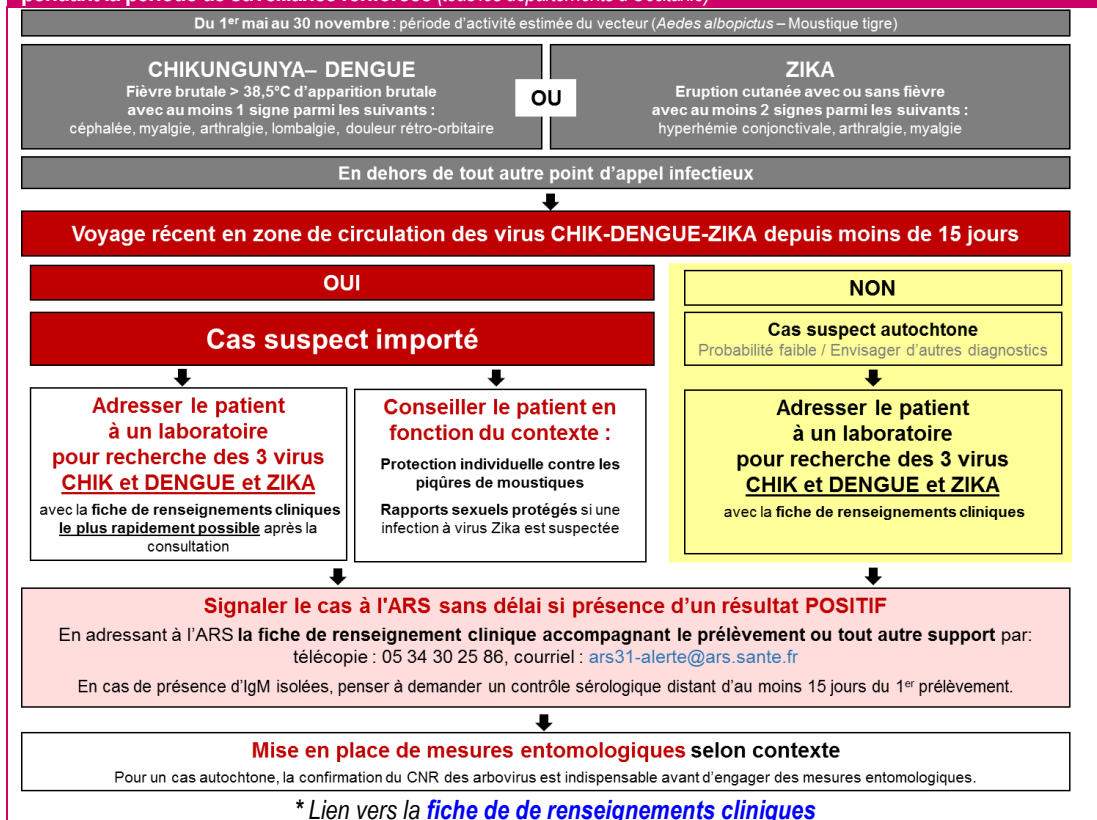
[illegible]

Du 1$^{er}$ mai au 30 novembre : période d'activité estimée du vecteur (Aedes albopictus – Moustique tigre)

CHIKUNGUNYA– DENGUE
Fièvre brutale > 38,5°C d'apparition brutale avec au moins 1 signe parmi les suivants :
céphalée, myalgie, arthralgie, lombalgie, douleur rétro-orbitaire

OU

ZIKA
Eruption cutanée avec ou sans fièvre avec au moins 2 signes parmi les suivants :
hyperhémie conjonctivale, arthralgie, myalgie

En dehors de tout autre point d'appel infectieux

Voyage récent en zone de circulation des virus CHIK-DENGUE-ZIKA depuis moins de 15 jours

OUI

Cas suspect importé

Adresser le patient à un laboratoire pour recherche des 3 virus CHIK et DENGUE et ZIKA
avec la fiche de renseignements cliniques le plus rapidement possible après la consultation

Conseiller le patient en fonction du contexte :
Protection individuelle contre les piqûres de moustiques
Rapports sexuels protégés si une infection à virus Zika est suspectée

NON

Cas suspect autochtone
Probabilité faible / Envisager d'autres diagnostics

Adresser le patient à un laboratoire pour recherche des 3 virus CHIK et DENGUE et ZIKA
avec la fiche de renseignements cliniques

Signaler le cas à l'ARS sans délai si présence d'un résultat POSITIF
En adressant à l'ARS la fiche de renseignement clinique accompagnant le prélèvement ou tout autre support par: télécopie : 05 34 30 25 86, courriel : ars31-alerte@ars.sante.fr
En cas de présence d'IgM isolées, penser à demander un contrôle sérologique distant d'au moins 15 jours du 1$^{er}$ prélèvement.

Mise en place de mesures entomologiques selon contexte
Pour un cas autochtone, la confirmation du CNR des arbovirus est indispensable avant d'engager des mesures entomologiques.

* Lien vers la fiche de de renseignements cliniques